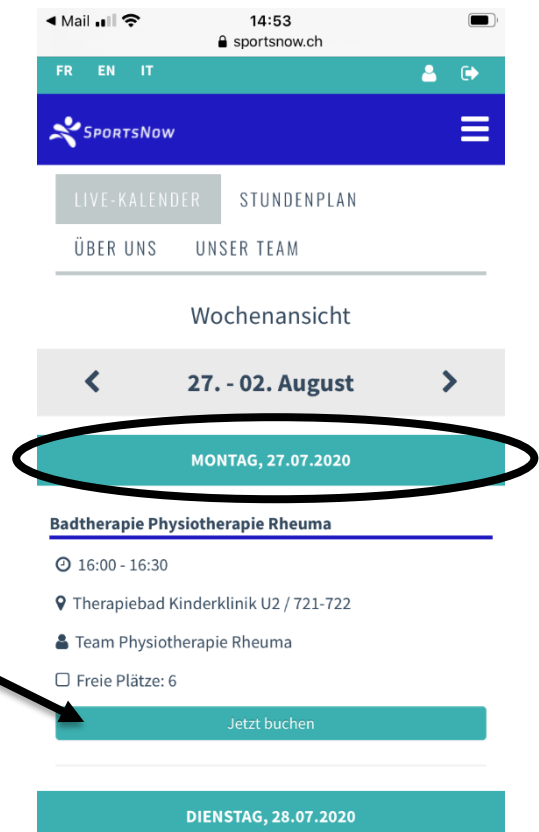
◄ Mail 14:53
sportsnow.ch

FR EN IT

SportsNow

LIVE-KALENDER STUNDENPLAN
ÜBER UNS UNSER TEAM

Wochenansicht

27. - 02. August

MONTAG, 27.07.2020

Badtherapie Physiotherapie Rheuma

16:00 - 16:30

Therapiebad Kinderklinik U2 / 721-722

Team Physiotherapie Rheuma

Freie Plätze: 6

Jetzt buchen

DIENSTAG, 28.07.2020